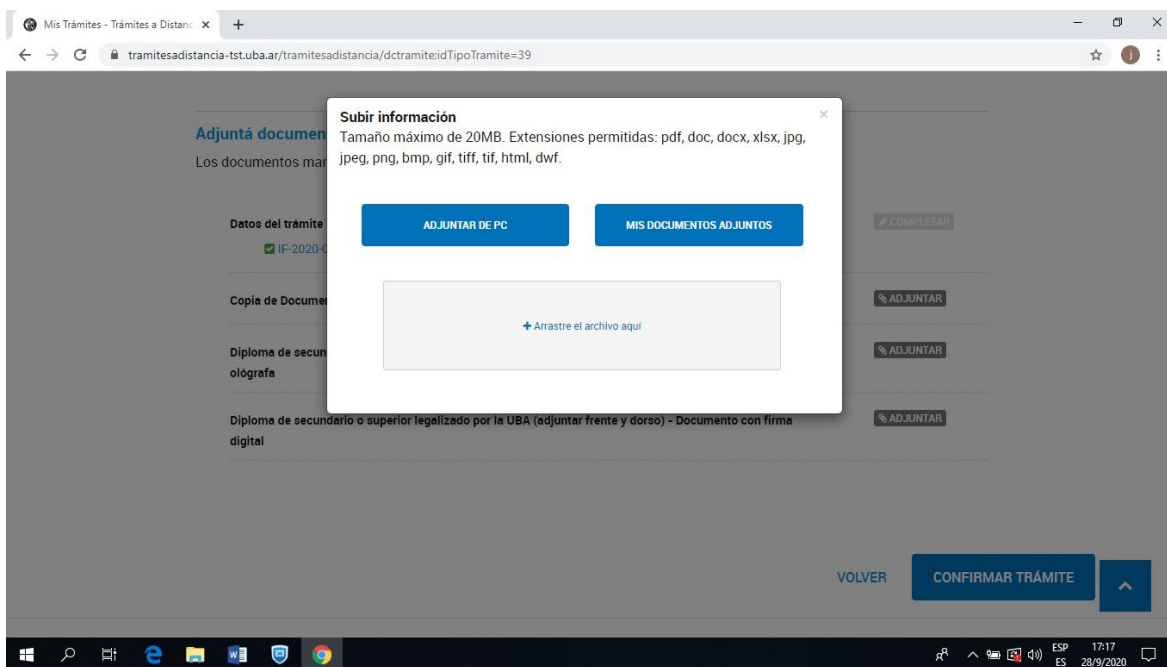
Mis Trámites - Trámites a Distanc ×

tramitesadistancia-tst.uba.ar/tramitesadistancia/dctramite:idTipoTramite=39

Adjuntá documen

Los documentos mar

Datos del trámite

IF-2020-0

Copia de Documen

Diploma de secun

ológrafa

Diploma de secundario o superior legalizado por la UBA (adjuntar frente y dorso) - Documento con firma digital

COMPLETAR

ADJUNTAR

ADJUNTAR

ADJUNTAR

Subir información

Tamaño máximo de 20MB. Extensiones permitidas: pdf, doc, docx, xlsx, jpg, jpeg, png, bmp, gif, tiff, tif, html, dwf.

×

ADJUNTAR DE PC

MIS DOCUMENTOS ADJUNTOS

+ Arrastre el archivo aquí

VOLVER

CONFIRMAR TRÁMITE

ESP ES 17:17 28/9/2020